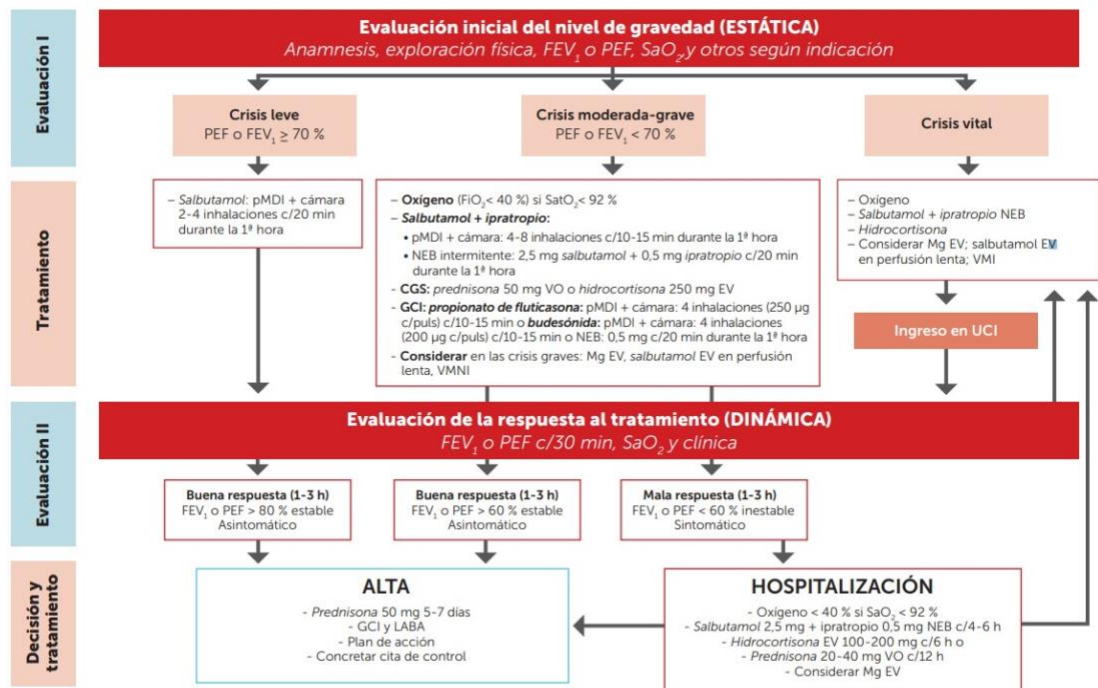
Evaluación I

Evaluación inicial del nivel de gravedad (ESTÁTICA)
Anamnesis, exploración física, $FEV_1$ o PEF, $SaO_2$ y otros según indicación

Crisis leve
PEF o $FEV_1 \geq 70$ %

Crisis moderada-grave
PEF o $FEV_1 < 70$ %

Crisis vital

Tratamiento

– Salbutamol: pMDI + cámara 2-4 inhalaciones c/20 min durante la 1ª hora

– Oxígeno ($FiO_2$< 40 %) si $SatO_2$< 92 %
– Salbutamol + ipratropio:
• pMDI + cámara: 4-8 inhalaciones c/10-15 min durante la 1ª hora
• NEB intermitente: 2,5 mg salbutamol + 0,5 mg ipratropio c/20 min durante la 1ª hora
– CGS: prednisona 50 mg VO o hidrocortisona 250 mg EV
– GCI: propionato de fluticasona: pMDI + cámara: 4 inhalaciones (250 µg c/puls) c/10-15 min o budesónida: pMDI + cámara: 4 inhalaciones (200 µg c/puls) c/10-15 min o NEB: 0,5 mg c/20 min durante la 1ª hora
– Considerar en las crisis graves: Mg EV, salbutamol EV en perfusión lenta, VMNI

– Oxígeno
– Salbutamol + ipratropio NEB
– Hidrocortisona
– Considerar Mg EV; salbutamol EV en perfusión lenta; VMI

Ingreso en UCI

Evaluación II

Evaluación de la respuesta al tratamiento (DINÁMICA)
$FEV_1$ o PEF c/30 min, $SaO_2$ y clínica

Buena respuesta (1-3 h)
$FEV_1$ o PEF > 80 % estable
Asintomático

Buena respuesta (1-3 h)
$FEV_1$ o PEF > 60 % estable
Asintomático

Mala respuesta (1-3 h)
$FEV_1$ o PEF < 60 % inestable
Sintomático

Decisión y tratamiento

ALTA
- Prednisona 50 mg 5-7 días
- GCI y LABA
- Plan de acción
- Concretar cita de control

HOSPITALIZACIÓN
- Oxígeno < 40 % si $SaO_2$ < 92 %
- Salbutamol 2,5 mg + ipratropio 0,5 mg NEB c/4-6 h
- Hidrocortisona EV 100-200 mg c/6 h o
- Prednisona 20-40 mg VO c/12 h
- Considerar Mg EV